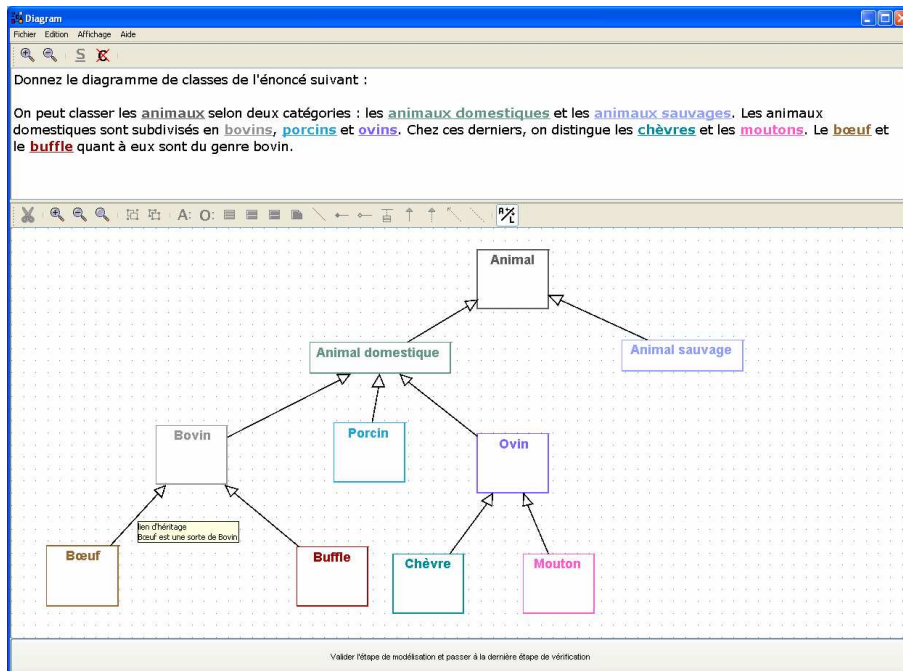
Diagram

Fichier Edition Affichage Aide

Donnez le diagramme de classes de l'énoncé suivant :

On peut classer les animaux selon deux catégories : les animaux domestiques et les animaux sauvages. Les animaux domestiques sont subdivisés en bovins, porcins et ovins. Chez ces derniers, on distingue les chèvres et les moutons. Le bœuf et le buffle quant à eux sont du genre bovin.

Animal

Animal domestique

Animal sauvage

Bovin

Porcin

Ovin

lien d'héritage
Bœuf est une sorte de Bovin

Bœuf

Buffle

Chèvre

Mouton

Valider l'étape de modélisation et passer à la dernière étape de vérification